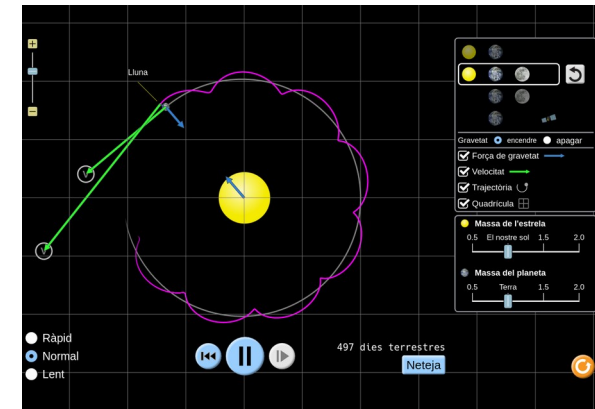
Lluna

Gravetat encendre apagar
Força de gravetat
Velocitat
Trajectòria
Quadrícula

Massa de l'estrela
0.5 El nostre sol 1.5 2.0

Massa del planeta
0.5 Terra 1.5 2.0

Ràpid
Normal
Lent

497 dies terrestres
Neteja